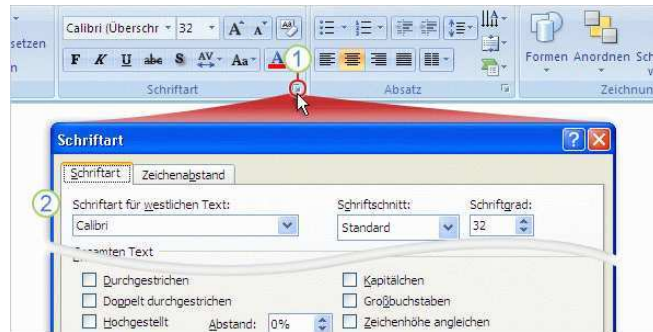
setzen
n
Calibri (Überschr
32
F K U abe S AV Aa
Schriftart
Absatz
Formen Anordnen Sch
Zeichnun
1
Schriftart
Schriftart
Zeichenabstand
2
Schriftart für westlichen Text:
Calibri
Schriftschnitt:
Standard
Schriftgrad:
32
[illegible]samten Text
Durchgestrichen
Doppelt durchgestrichen
Hochgestellt
Abstand:
0%
Kapitälchen
Großbuchstaben
Zeichenhöhe angleichen